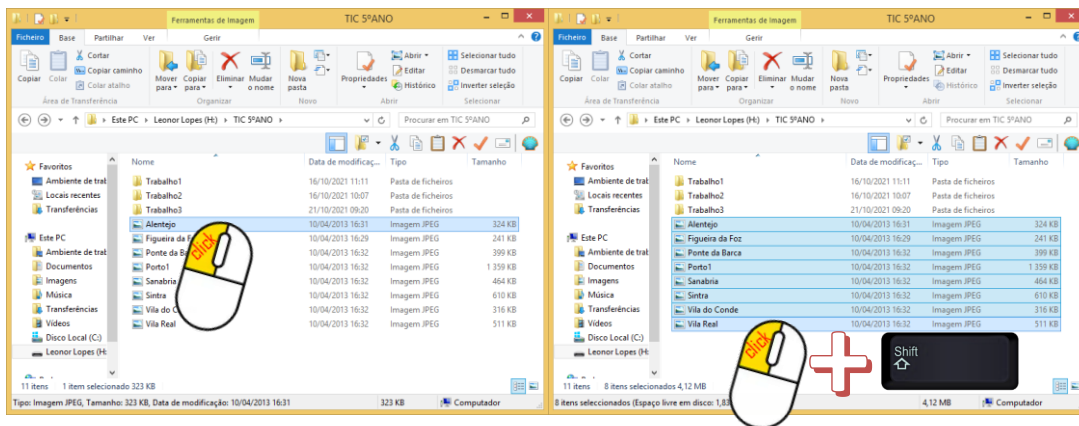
Ferramentas de Imagem TIC 5ºANO

Ficheiro Base Partilhar Ver Gerir

Cortar
Copiar caminho
Colar atalho
Copiar Colar
Área de Transferência

Mover para Copiar para Eliminar Mudar o nome
Organizar

Nova pasta
Novo

Propriedades
Abrir
Editar
Histórico
Abrir

Selecionar tudo
Desmarcar tudo
Inverter seleção
Selecionar

Este PC › Leonor Lopes (H:) › TIC 5ºANO ›
Procurar em TIC 5ºANO

Favoritos
Ambiente de trab
Locais recentes
Transferências

Este PC
Ambiente de trab
Documentos
Imagens
Música
Transferências
Vídeos
Disco Local (C:)
Leonor Lopes (H:

| Nome | Data de modificação | Tipo | Tamanho |
|---|---|---|---|
| Trabalho1 | 16/10/2021 11:11 | Pasta de ficheiros | |
| Trabalho2 | 16/10/2021 10:07 | Pasta de ficheiros | |
| Trabalho3 | 21/10/2021 09:20 | Pasta de ficheiros | |
| Alentejo | 10/04/2013 16:31 | Imagem JPEG | 324 KB |
| Figueira da F | 10/04/2013 16:29 | Imagem JPEG | 241 KB |
| Ponte da Ba | 10/04/2013 16:32 | Imagem JPEG | 399 KB |
| Porto1 | 10/04/2013 16:32 | Imagem JPEG | 1 359 KB |
| Sanabria | 10/04/2013 16:32 | Imagem JPEG | 464 KB |
| Sintra | 10/04/2013 16:32 | Imagem JPEG | 610 KB |
| Vila do C | 10/04/2013 16:32 | Imagem JPEG | 316 KB |
| Vila Real | 10/04/2013 16:32 | Imagem JPEG | 511 KB |

click

11 itens 1 item selecionado 323 KB
Tipo: Imagem JPEG, Tamanho: 323 KB, Data de modificação: 10/04/2013 16:31 323 KB Computador

Ferramentas de Imagem TIC 5ºANO

Ficheiro Base Partilhar Ver Gerir

Cortar
Copiar caminho
Colar atalho
Copiar Colar
Área de Transferência

Mover para Copiar para Eliminar Mudar o nome
Organizar

Nova pasta
Novo

Propriedades
Abrir
Editar
Histórico
Abrir

Selecionar tudo
Desmarcar tudo
Inverter seleção
Selecionar

Este PC › Leonor Lopes (H:) › TIC 5ºANO ›
Procurar em TIC 5ºANO

Favoritos
Ambiente de trab
Locais recentes
Transferências

Este PC
Ambiente de trab
Documentos
Imagens
Música
Transferências
Vídeos
Disco Local (C:)
Leonor Lopes (H:

| Nome | Data de modificação | Tipo | Tamanho |
|---|---|---|---|
| Trabalho1 | 16/10/2021 11:11 | Pasta de ficheiros | |
| Trabalho2 | 16/10/2021 10:07 | Pasta de ficheiros | |
| Trabalho3 | 21/10/2021 09:20 | Pasta de ficheiros | |
| Alentejo | 10/04/2013 16:31 | Imagem JPEG | 324 KB |
| Figueira da Foz | 10/04/2013 16:29 | Imagem JPEG | 241 KB |
| Ponte da Barca | 10/04/2013 16:32 | Imagem JPEG | 399 KB |
| Porto1 | 10/04/2013 16:32 | Imagem JPEG | 1 359 KB |
| Sanabria | 10/04/2013 16:32 | Imagem JPEG | 464 KB |
| Sintra | 10/04/2013 16:32 | Imagem JPEG | 610 KB |
| Vila do Conde | 10/04/2013 16:32 | Imagem JPEG | 316 KB |
| Vila Real | 10/04/2013 16:32 | Imagem JPEG | 511 KB |

click
Shift
⇧

11 itens 8 itens selecionados 4,12 MB
8 itens seleccionados (Espaço livre em disco: 1,8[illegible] 4,12 MB Computador